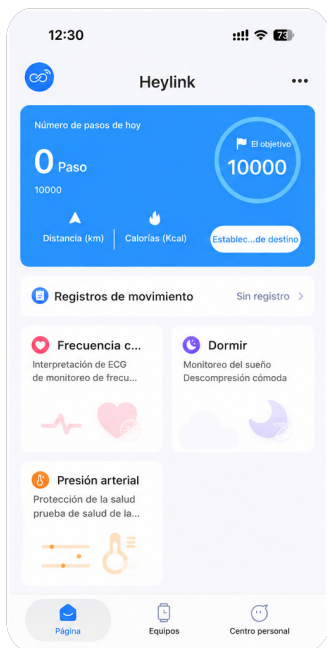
12:30

73

Heylink

•••

Número de pasos de hoy

0 Paso

10000

El objetivo

10000

Distancia (km)

Calorías (Kcal)

Establec...de destino

Registros de movimiento

Sin registro >

Frecuencia c...

Interpretación de ECG de monitoreo de frecu...

Dormir

Monitoreo del sueño Descompresión cómoda

Presión arterial

Protección de la salud prueba de salud de la...

Página

Equipos

Centro personal